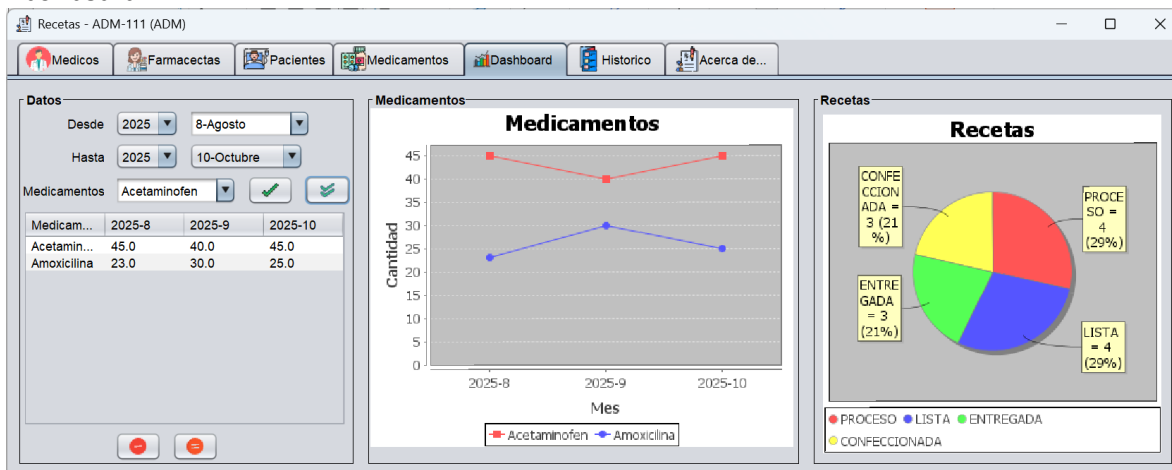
Recetas - ADM-111 (ADM)

Medicos | Farmacectas | Pacientes | Medicamentos | Dashboard | Historico | Acerca de...

Datos

Desde 2025 8-Agosto

Hasta 2025 10-Octubre

Medicamentos Acetaminofen

| Medicam... | 2025-8 | 2025-9 | 2025-10 |
|---|---|---|---|
| Acetamin... | 45.0 | 40.0 | 45.0 |
| Amoxicilina | 23.0 | 30.0 | 25.0 |

Medicamentos

Medicamentos

Cantidad

45
40
35
30
25
20
15
10
5
0

2025-8 2025-9 2025-10

Mes

Acetaminofen Amoxicilina

Recetas

Recetas

CONFECCIONADA = 3 (21 %)

PROCESO = 4 (29%)

ENTREGADA = 3 (21%)

LISTA = 4 (29%)

PROCESO LISTA ENTREGADA CONFECCIONADA